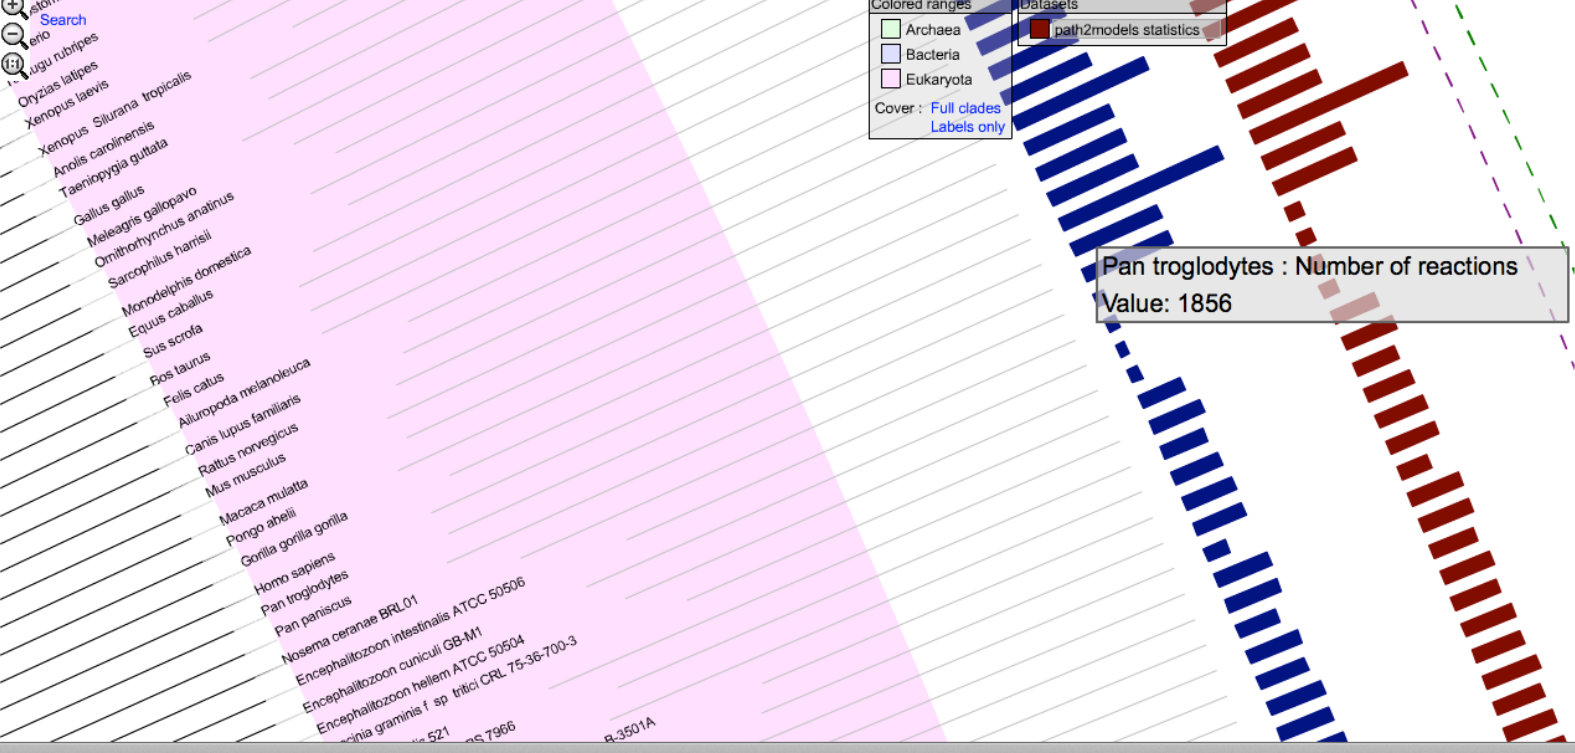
Search
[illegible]erio
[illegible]ugu rubripes
Oryzias latipes
Xenopus laevis
Xenopus Silurana tropicalis
Anolis carolinensis
Taeniopygia guttata
Gallus gallus
Meleagris gallopavo
Ornithorhynchus anatinus
Sarcophilus harrisii
Monodelphis domestica
Equus caballus
Sus scrofa
Bos taurus
Felis catus
Ailuropoda melanoleuca
Canis lupus familiaris
Rattus norvegicus
Mus musculus
Macaca mulatta
Pongo abelii
Gorilla gorilla gorilla
Homo sapiens
Pan troglodytes
Pan paniscus
Nosema ceranae BRL01
Encephalitozoon intestinalis ATCC 50506
Encephalitozoon cuniculi GB-M1
Encephalitozoon hellem ATCC 50504
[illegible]cinia graminis f sp tritici CRL 75-36-700-3
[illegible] 521
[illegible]S 7966
B-3501A

Colored ranges
Archaea
Bacteria
Eukaryota
Cover : Full clades
Labels only

Datasets
path2models statistics

Pan troglodytes : Number of reactions
Value: 1856